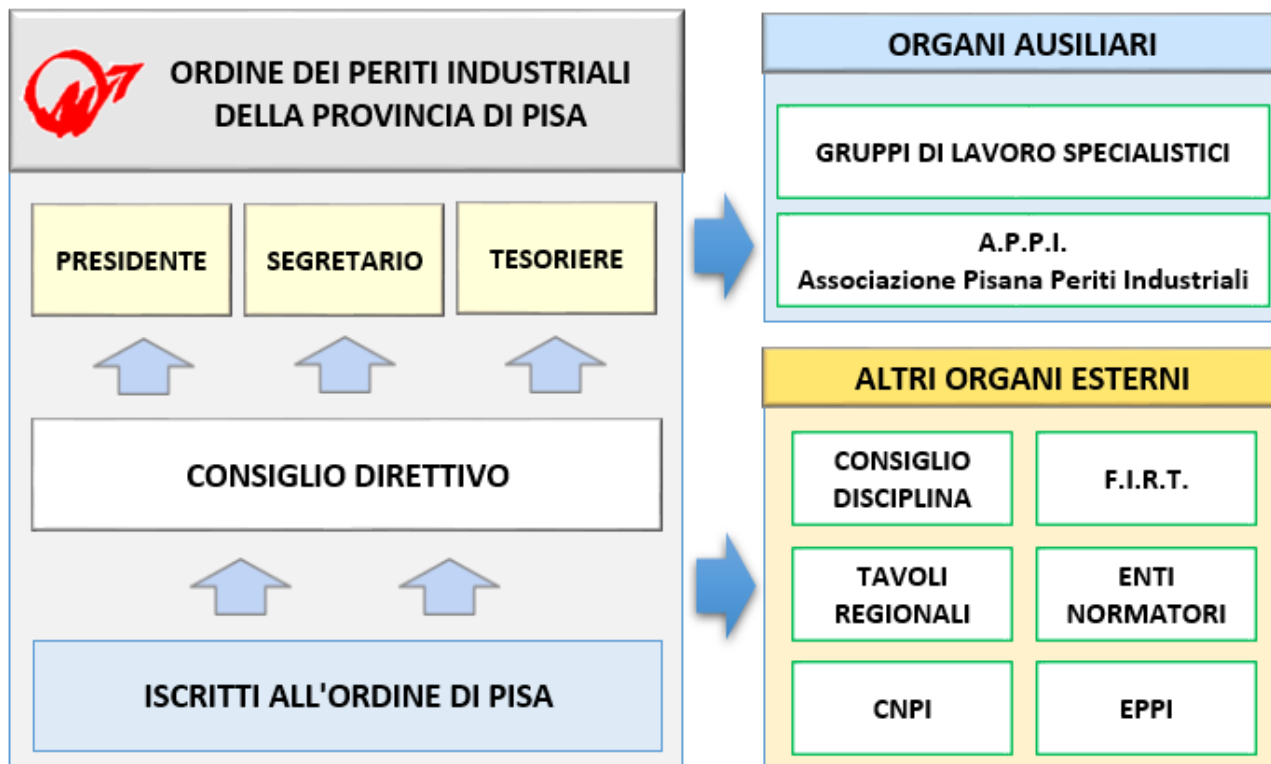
ORDINE DEI PERITI INDUSTRIALI
DELLA PROVINCIA DI PISA

PRESIDENTE

SEGRETARIO

TESORIERE

CONSIGLIO DIRETTIVO

ISCRITTI ALL'ORDINE DI PISA

ORGANI AUSILIARI

GRUPPI DI LAVORO SPECIALISTICI

A.P.P.I.
Associazione Pisana Periti Industriali

ALTRI ORGANI ESTERNI

CONSIGLIO DISCIPLINA

F.I.R.T.

TAVOLI REGIONALI

ENTI NORMATORI

CNPI

EPPI